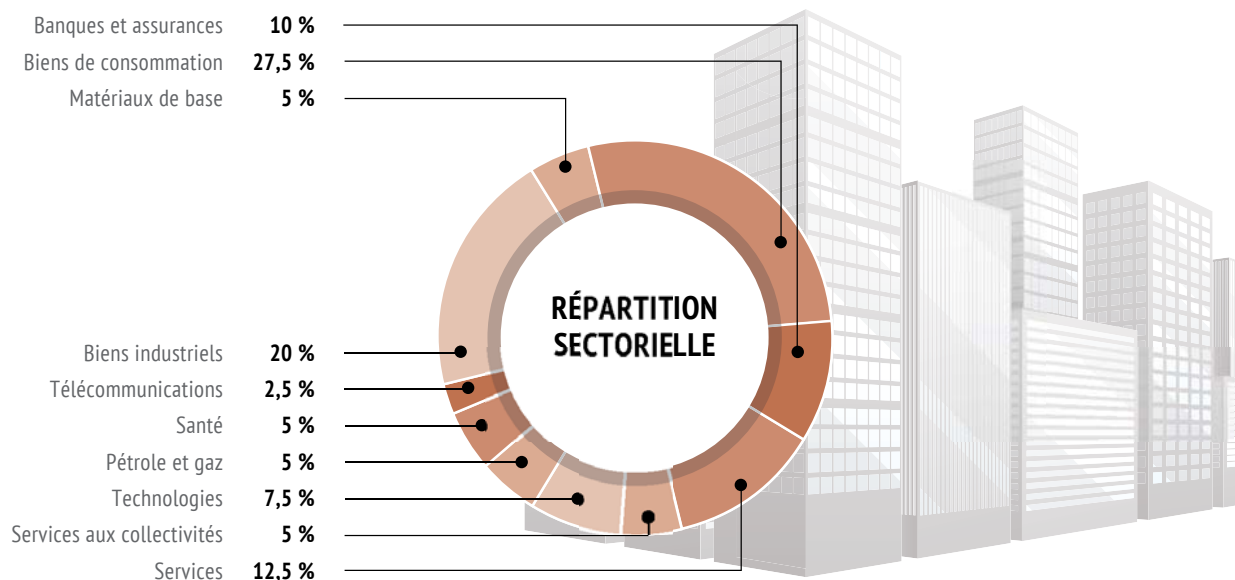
RÉPARTITION SECTORIELLE

| | |
|---|---|
| Banques et assurances | 10 % |
| Biens de consommation | 27,5 % |
| Matériaux de base | 5 % |
| Biens industriels | 20 % |
| Télécommunications | 2,5 % |
| Santé | 5 % |
| Pétrole et gaz | 5 % |
| Technologies | 7,5 % |
| Services aux collectivités | 5 % |
| Services | 12,5 % |